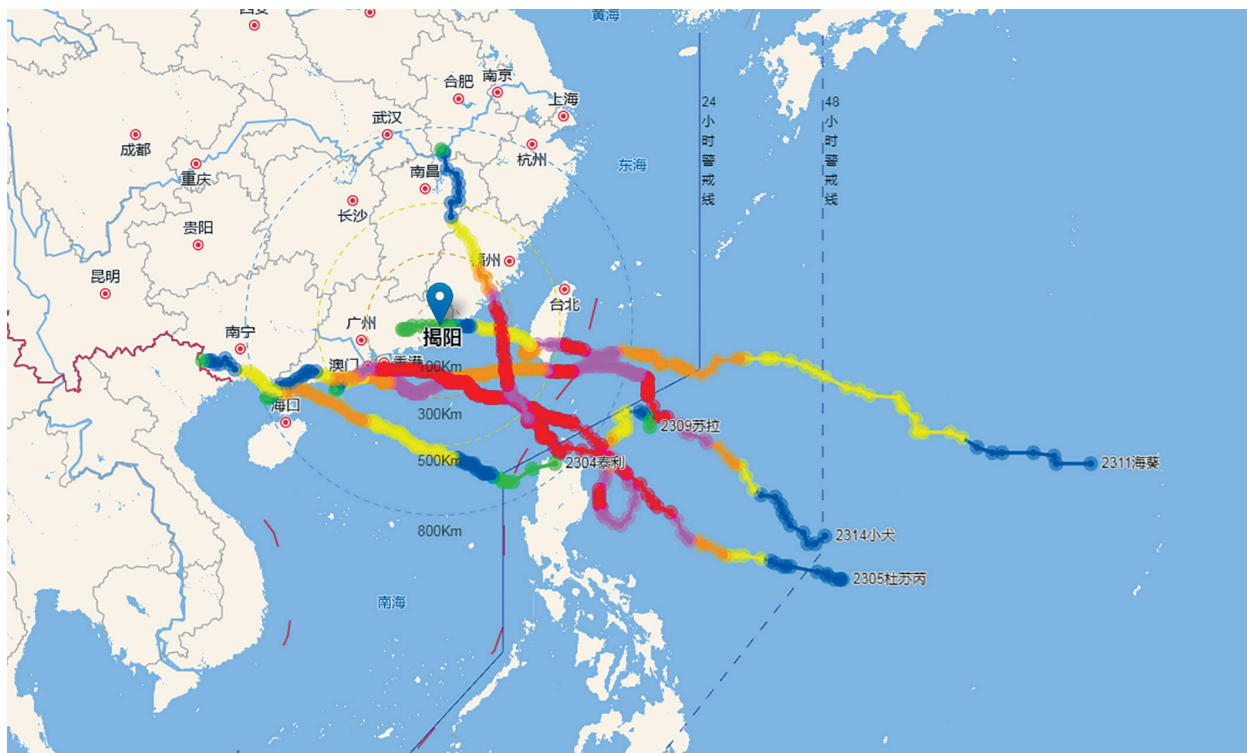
西安
黄海
合肥
南京
上海
武汉
成都
杭州
南昌
重庆
东海
长沙
贵阳
福州
昆明
台北
南宁
广州
揭阳
澳门
香港
100Km
海口
300Km
2309苏拉
500Km
2304泰利
2311海葵
800Km
2314小犬
2305杜苏芮
南海
24小时警戒线
48小时警戒线